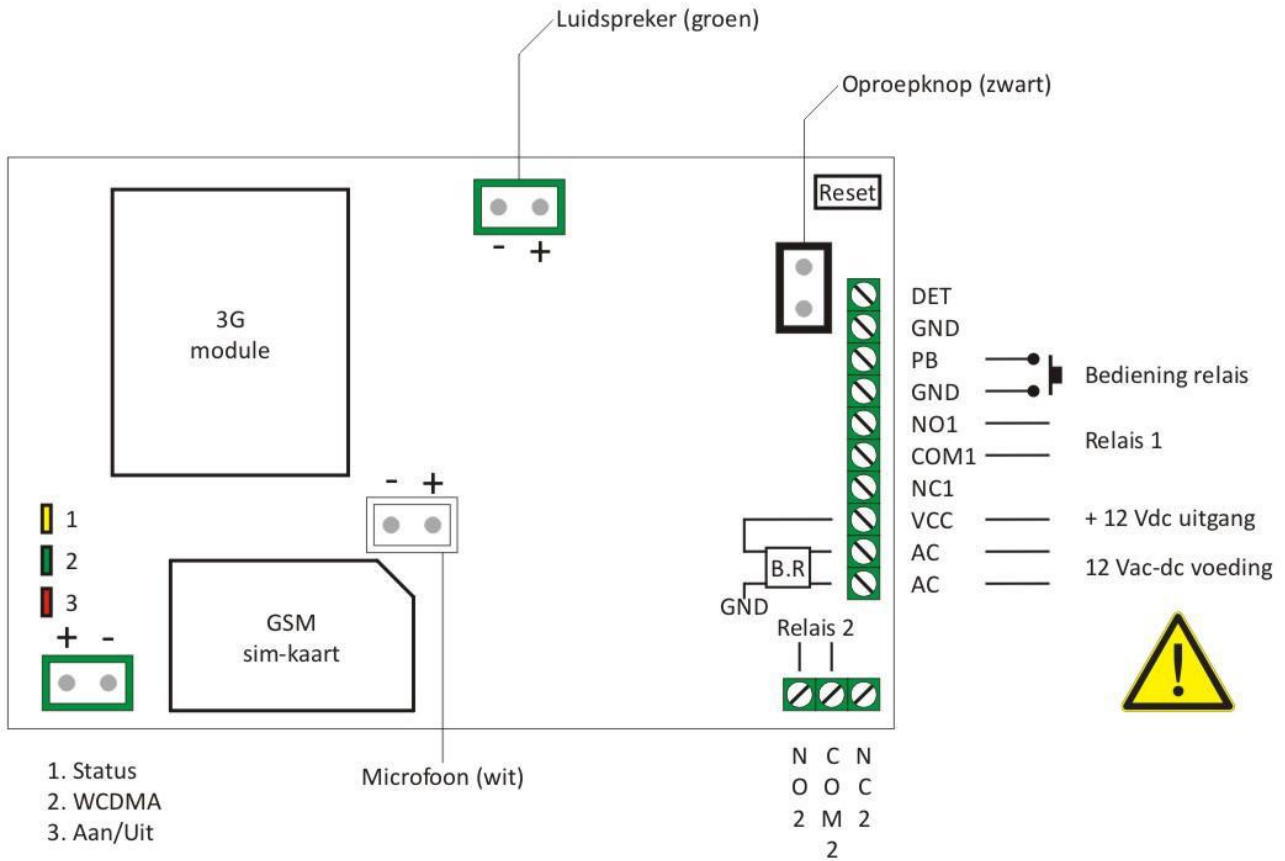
Luidspreker (groen)

Oproepknop (zwart)

Reset

- +

3G
module

DET
GND
PB
GND
NO1
COM1
NC1
VCC
AC
AC

Bediening relais

Relais 1

+ 12 Vdc uitgang

12 Vac-dc voeding

- +

1
2
3

B.R

GND

+ -

GSM
sim-kaart

Relais 2

NO2 COM2 NC2

1. Status
2. WCDMA
3. Aan/Uit

Microfoon (wit)